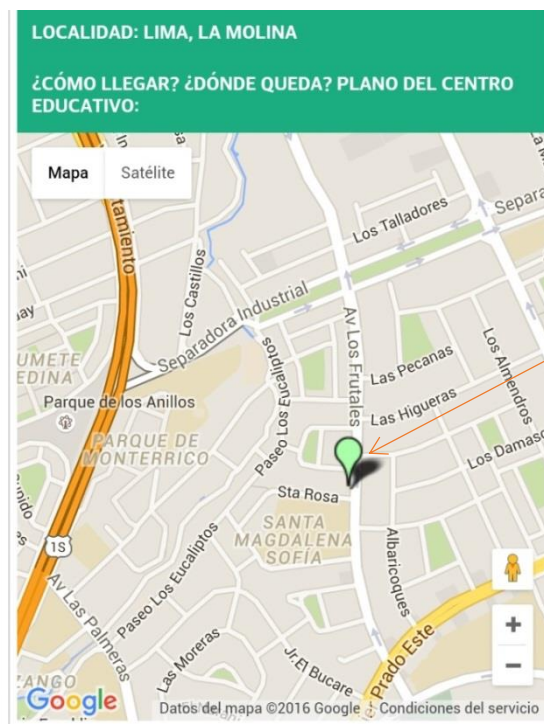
LOCALIDAD: LIMA, LA MOLINA

¿CÓMO LLEGAR? ¿DÓNDE QUEDA? PLANO DEL CENTRO EDUCATIVO:

Mapa | Satélite

Los Talladores
Separa
tamiento
Los Castillos
Separadora Industrial
uay
UMETE
EDINA
Parque de los Anillos
PARQUE DE
MONTERRICO
Paseo Los Eucaliptos
Av Los Frutales
Las Pecanas
Los Almendros
Las Higueras
Los Damasc
Sta Rosa
SANTA
MAGDALENA
SOFÍA
Albaricoques
1S
Paseo Los Eucaliptos
Av Las Palmeras
Las Moreras
Jr El Bucare
Prado Este
ZANGO
Google
Datos del mapa ©2016 Google | Condiciones del servicio
+
−